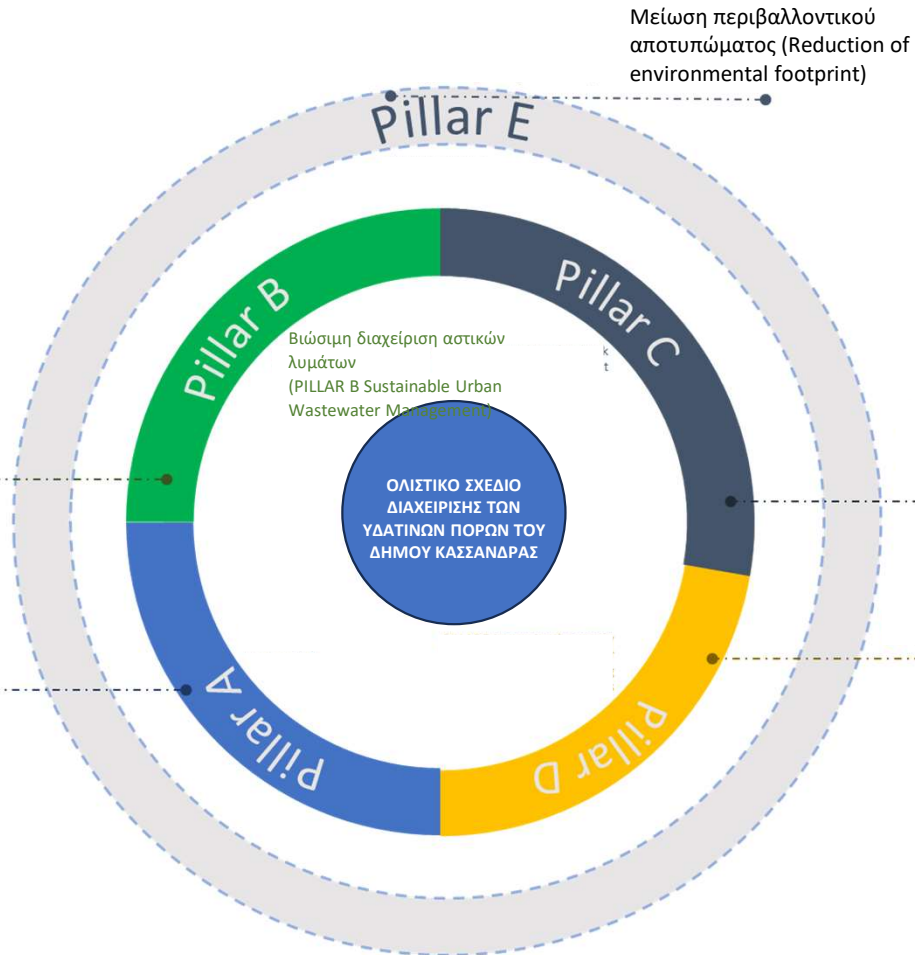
Μείωση περιβαλλοντικού αποτυπώματος (Reduction of environmental footprint)

Pillar E

Pillar B

Pillar C

Βιώσιμη διαχείριση αστικών λυμάτων
(PILLAR B Sustainable Urban Wastewater Management)

k
t

ΟΛΙΣΤΙΚΟ ΣΧΕΔΙΟ ΔΙΑΧΕΙΡΙΣΗΣ ΤΩΝ ΥΔΑΤΙΝΩΝ ΠΟΡΩΝ ΤΟΥ ΔΗΜΟΥ ΚΑΣΣΑΝΔΡΑΣ

Pillar A

Pillar D